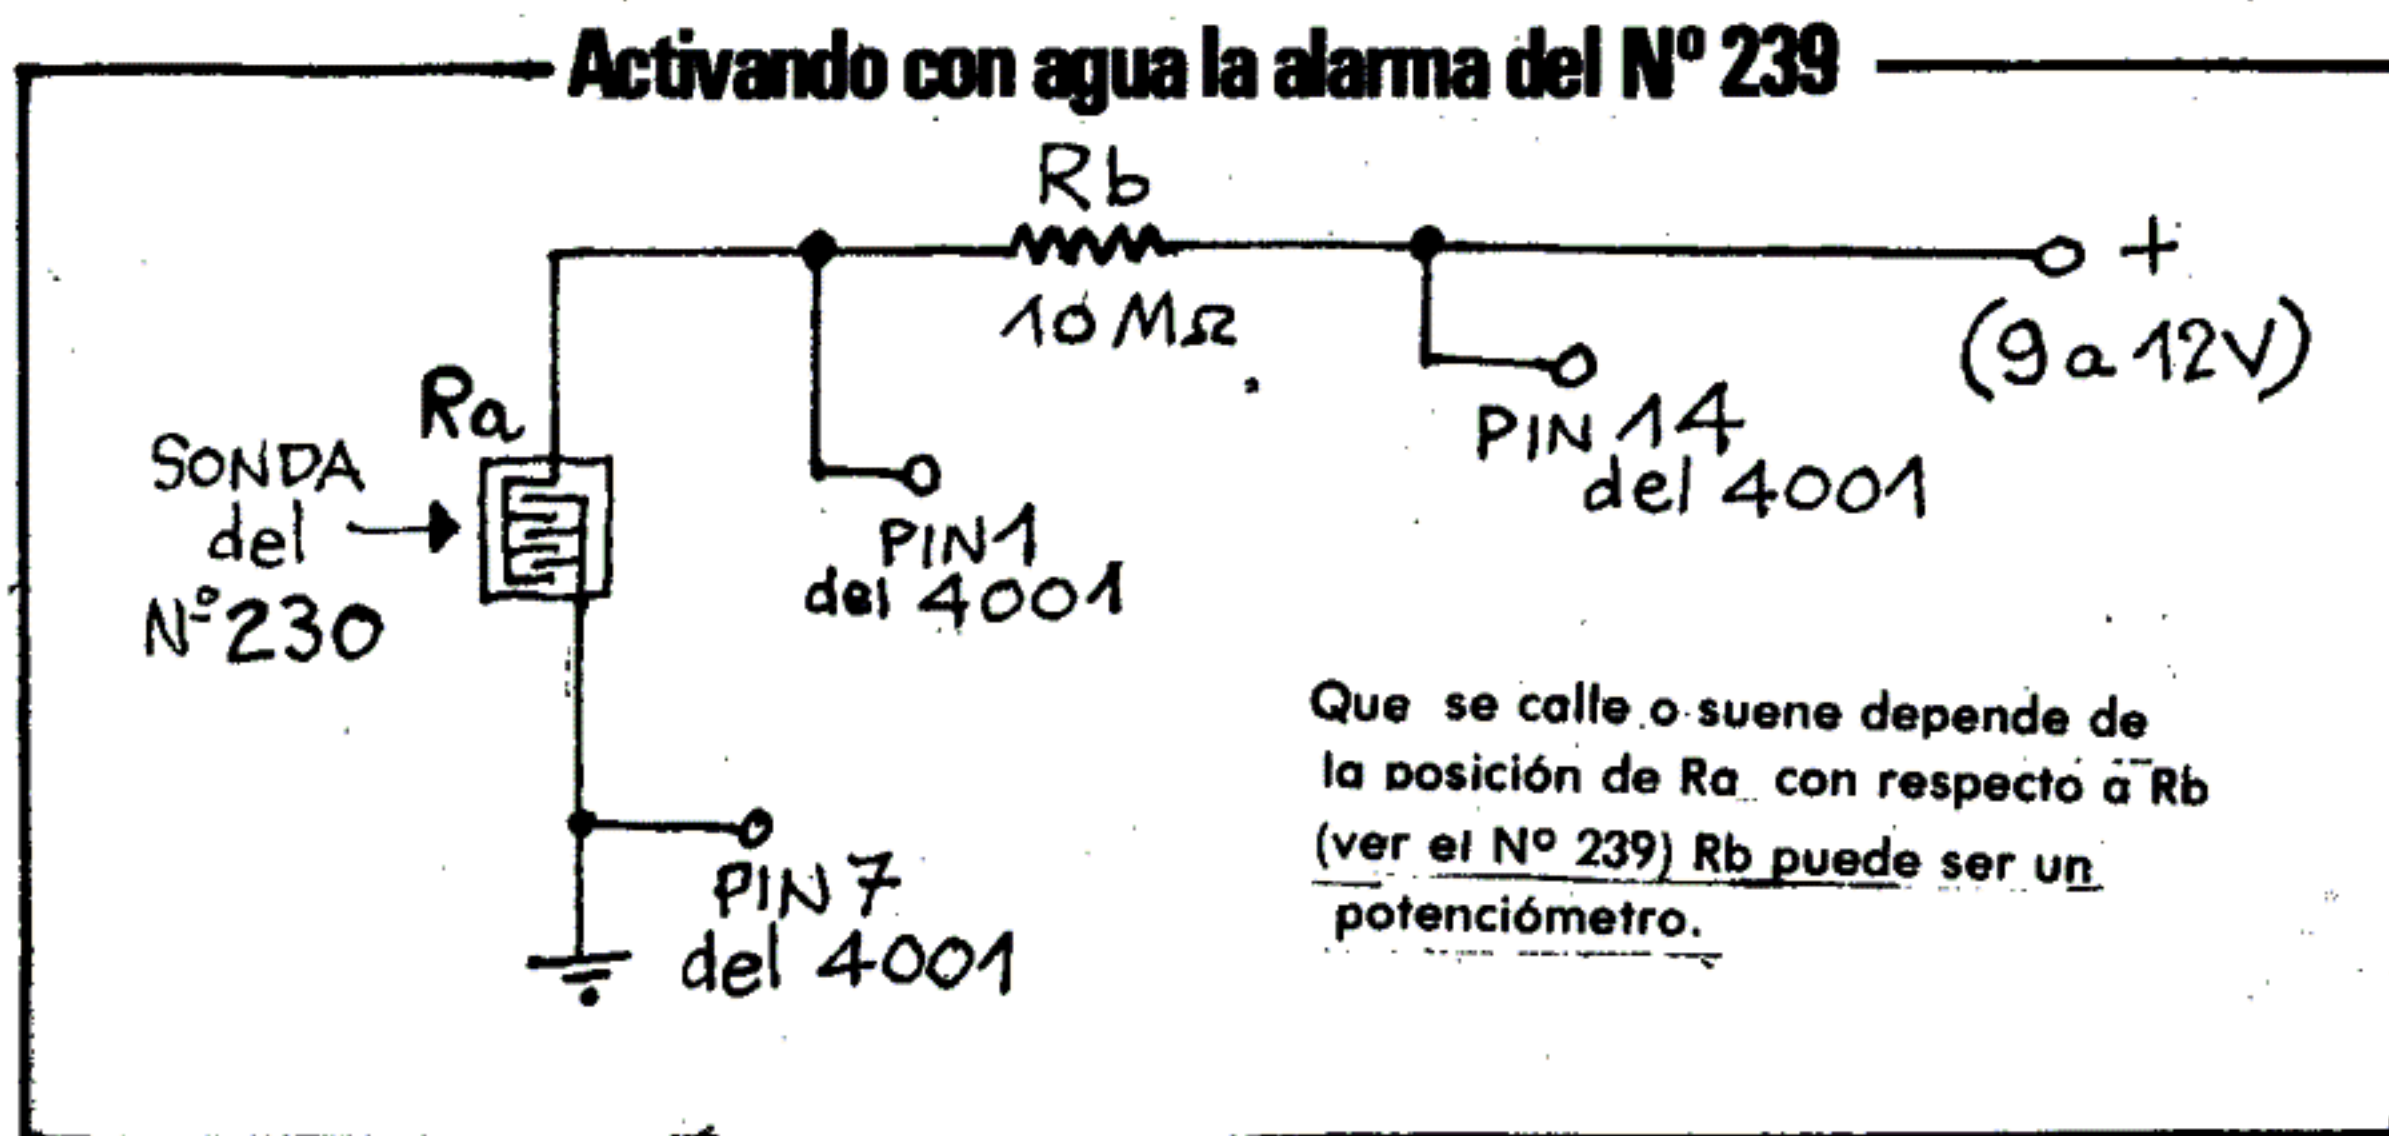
Activando con agua la alarma del Nº 239

Rb

$10 M\Omega$

+

(9 a 12V)

Ra

SONDA del Nº230

PIN 1 del 4001

PIN 14 del 4001

PIN 7 del 4001

Que se calle o suene depende de la posición de Ra con respecto a Rb (ver el Nº 239) Rb puede ser un potenciómetro.